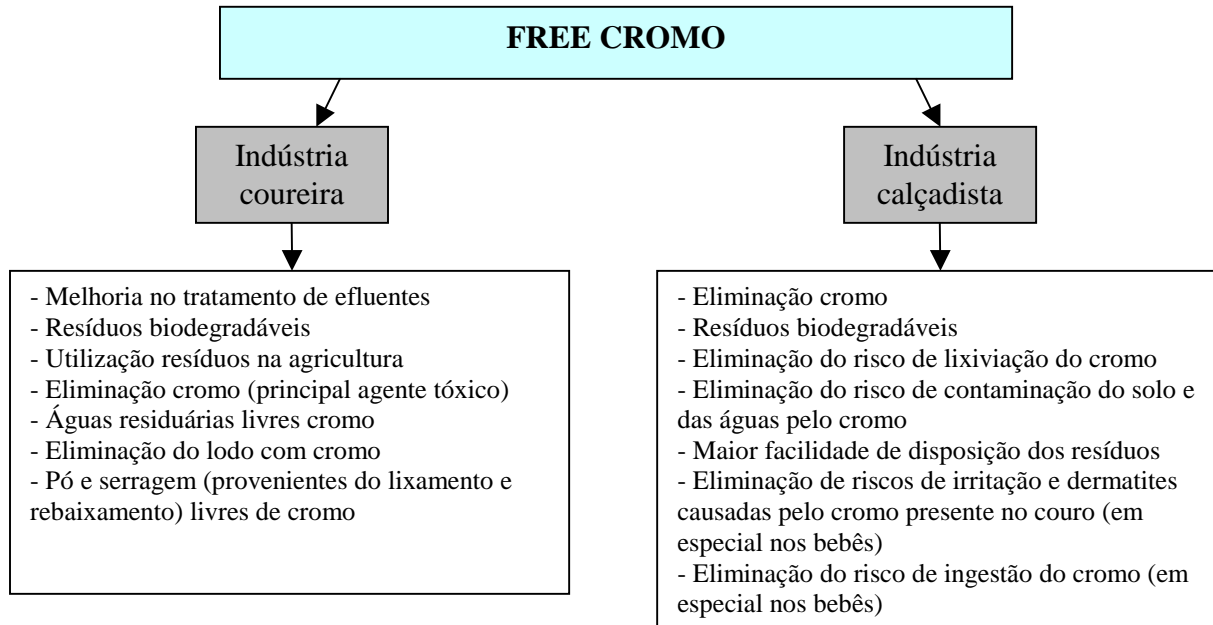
FREE CROMO

Indústria coureira

Indústria calçadista

- Melhoria no tratamento de efluentes
- Resíduos biodegradáveis
- Utilização resíduos na agricultura
- Eliminação cromo (principal agente tóxico)
- Águas residuárias livres cromo
- Eliminação do lodo com cromo
- Pó e serragem (provenientes do lixamento e rebaixamento) livres de cromo

- Eliminação cromo
- Resíduos biodegradáveis
- Eliminação do risco de lixiviação do cromo
- Eliminação do risco de contaminação do solo e das águas pelo cromo
- Maior facilidade de disposição dos resíduos
- Eliminação de riscos de irritação e dermatites causadas pelo cromo presente no couro (em especial nos bebês)
- Eliminação do risco de ingestão do cromo (em especial nos bebês)